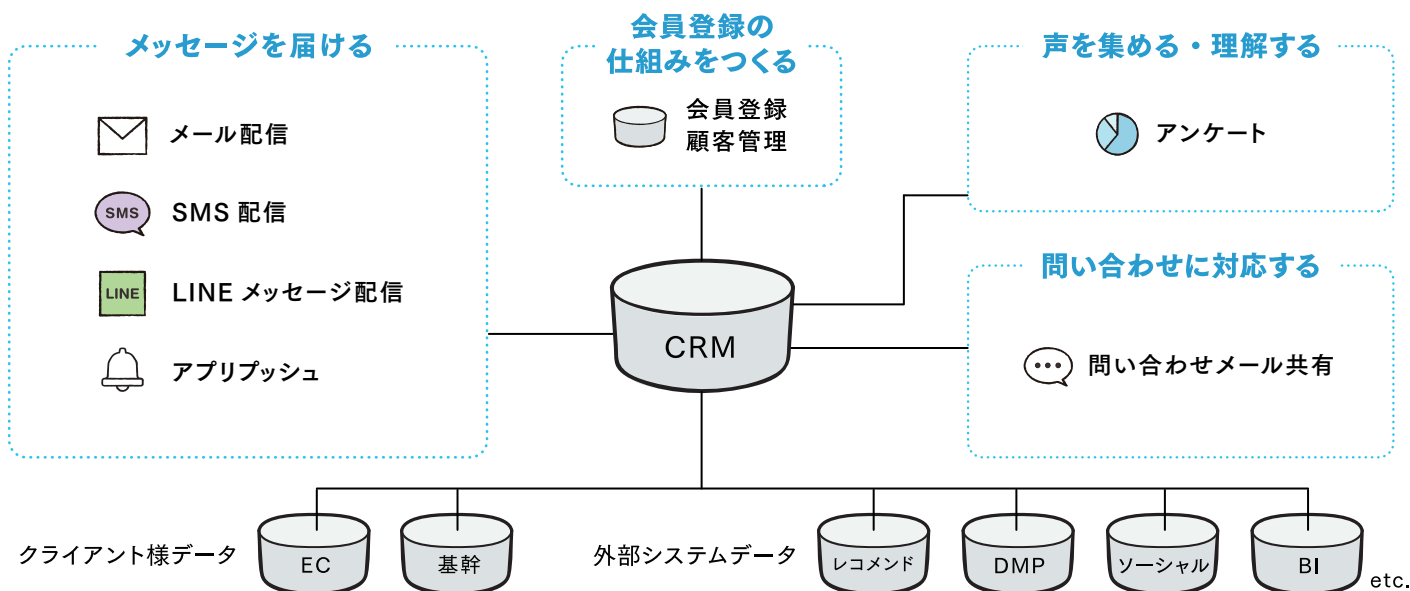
メッセージを届ける

メール配信

SMS

SMS 配信

LINE

LINE メッセージ配信

アプリプッシュ

会員登録の仕組みをつくる

会員登録
顧客管理

声を集める・理解する

アンケート

問い合わせに対応する

問い合わせメール共有

CRM

クライアント様データ

EC

基幹

外部システムデータ

レコメンド

DMP

ソーシャル

BI

etc.